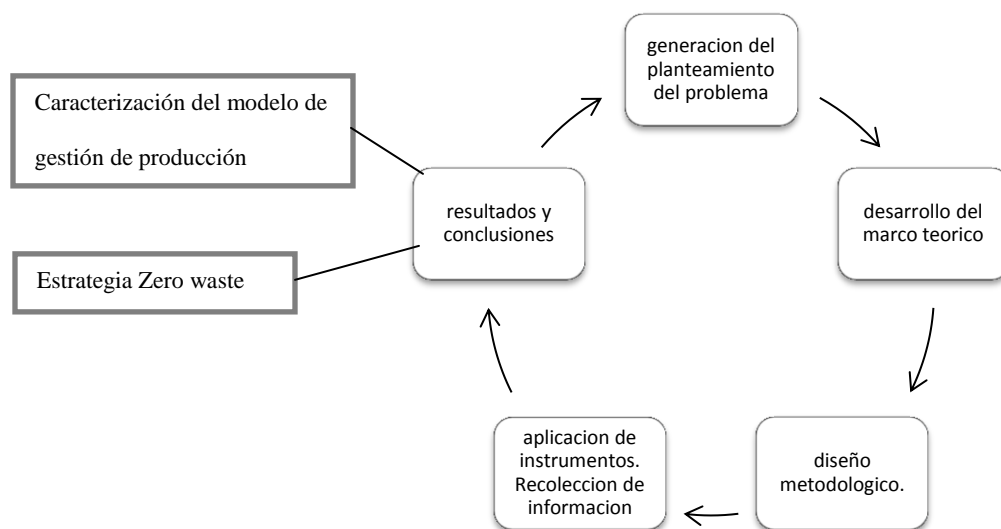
generacion del planteamiento del problema

desarrollo del marco teorico

diseño metodologico.

aplicacion de instrumentos. Recoleccion de informacion

resultados y conclusiones

Caracterización del modelo de gestión de producción

Estrategia Zero waste